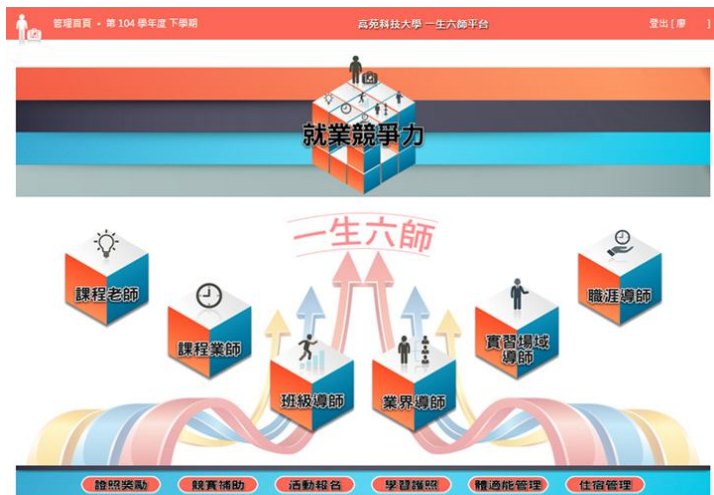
管理首頁 • 第 104 學年度 下學期

高苑科技大學 一生六師平台

登出 [ 廖 ]

就業競爭力

一生六師

課程老師

課程業師

班級導師

業界導師

實習場域導師

職涯導師

證照獎勵

競賽補助

活動報名

學習護照

體適能管理

住宿管理